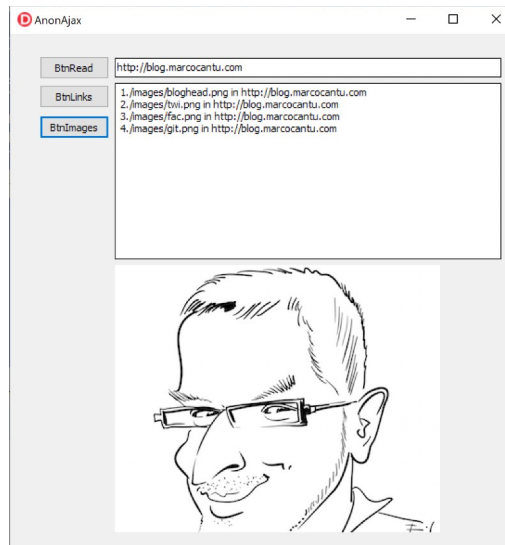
AnonAjax

BtnRead

BtnLinks

BtnImages

http://blog.marcocantu.com

1./images/bloghead.png in http://blog.marcocantu.com
2./images/twi.png in http://blog.marcocantu.com
3./images/fac.png in http://blog.marcocantu.com
4./images/git.png in http://blog.marcocantu.com